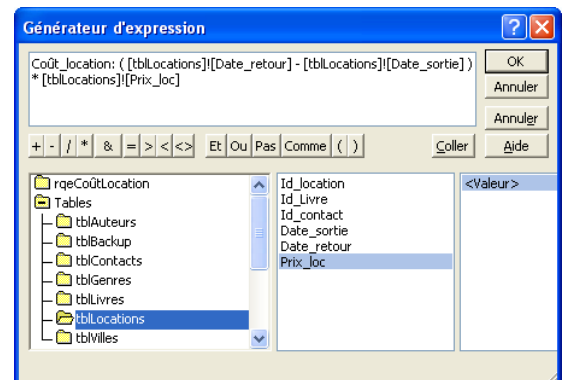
Générateur d'expression

Coût_location: ( [tblLocations]![Date_retour] - [tblLocations]![Date_sortie] ) * [tblLocations]![Prix_loc]

OK
Annuler
Annuler
Aide

+ - / * & = > < <> Et Ou Pas Comme ( )
Coller

rqeCoûtLocation
Tables
tblAuteurs
tblBackup
tblContacts
tblGenres
tblLivres
tblLocations
tblVilles

Id_location
Id_Livre
Id_contact
Date_sortie
Date_retour
Prix_loc

<Valeur>